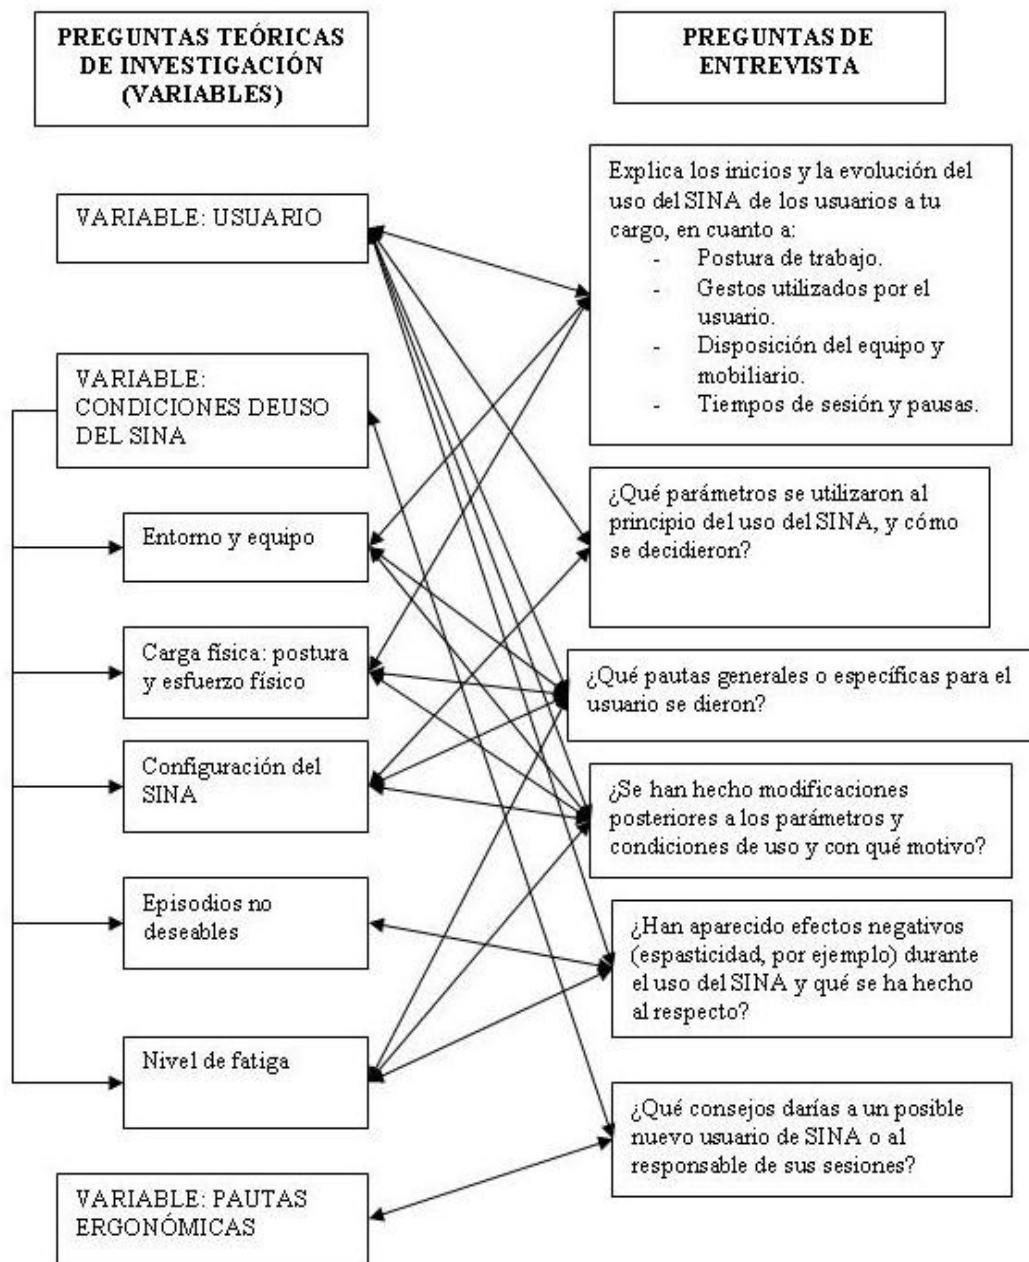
PREGUNTAS TEÓRICAS DE INVESTIGACIÓN (VARIABLES)

PREGUNTAS DE ENTREVISTA

VARIABLE: USUARIO

VARIABLE: CONDICIONES DEUSO DEL SINA

Entorno y equipo

Carga física: postura y esfuerzo físico

Configuración del SINA

Episodios no deseables

Nivel de fatiga

VARIABLE: PAUTAS ERGONÓMICAS

Explica los inicios y la evolución del uso del SINA de los usuarios a tu cargo, en cuanto a:
- Postura de trabajo.
- Gestos utilizados por el usuario.
- Disposición del equipo y mobiliario.
- Tiempos de sesión y pausas.

¿Qué parámetros se utilizaron al principio del uso del SINA, y cómo se decidieron?

¿Qué pautas generales o específicas para el usuario se dieron?

¿Se han hecho modificaciones posteriores a los parámetros y condiciones de uso y con qué motivo?

¿Han aparecido efectos negativos (espasticidad, por ejemplo) durante el uso del SINA y qué se ha hecho al respecto?

¿Qué consejos darías a un posible nuevo usuario de SINA o al responsable de sus sesiones?